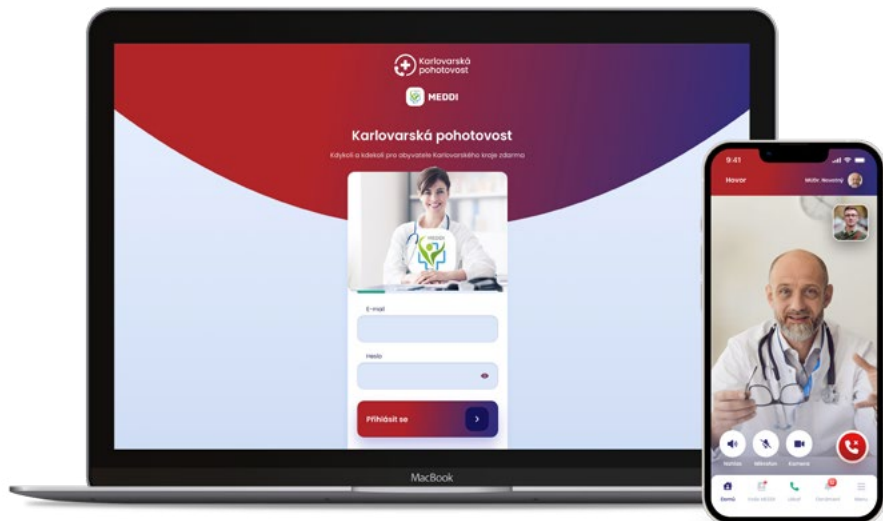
Karlovarská pohotovost

MEDDI

Karlovarská pohotovost

Kdykoli a kdekoli pro obyvatele Karlovarského kraje zdarma

MEDDI

E-mail

Heslo

Přihlásit se

MacBook

9:41

Hovor

MUDr. Novotný

Nahlas

Mikrofon

Kamera

Domů

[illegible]

Lékař

Oznámení

Menu